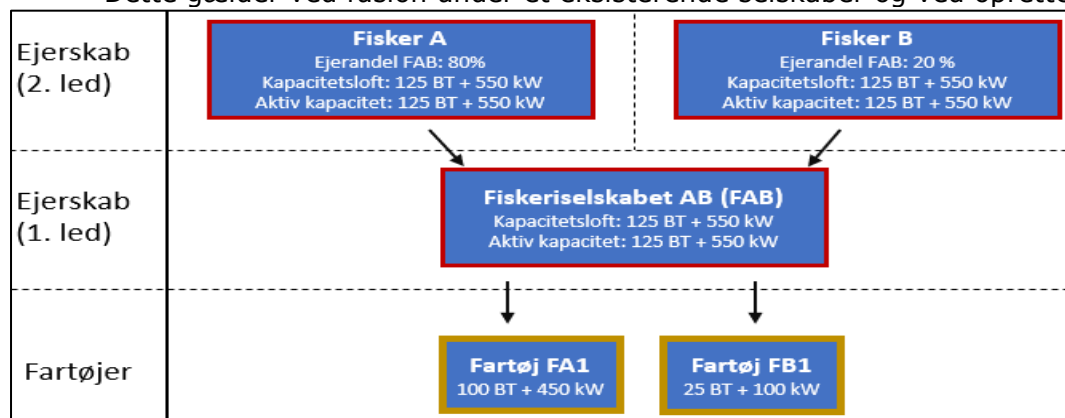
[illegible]

Ejerskab (2. led)

Fisker A
Ejerandel FAB: 80%
Kapacitetsloft: 125 BT + 550 kW
Aktiv kapacitet: 125 BT + 550 kW

Fisker B
Ejerandel FAB: 20 %
Kapacitetsloft: 125 BT + 550 kW
Aktiv kapacitet: 125 BT + 550 kW

Ejerskab (1. led)

Fiskeriselskabet AB (FAB)
Kapacitetsloft: 125 BT + 550 kW
Aktiv kapacitet: 125 BT + 550 kW

Fartøjer

Fartøj FA1
100 BT + 450 kW

Fartøj FB1
25 BT + 100 kW